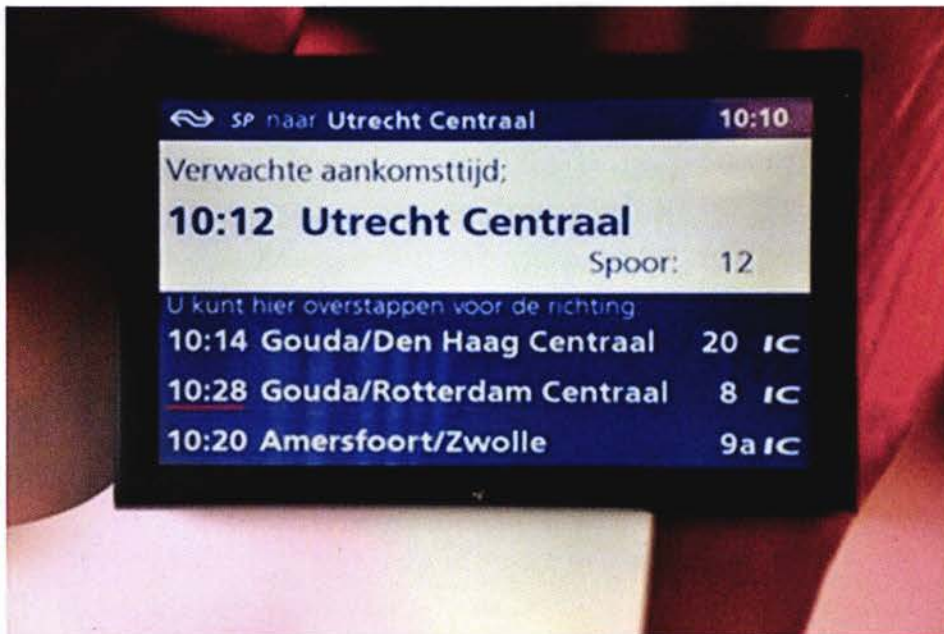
SP naar Utrecht Centraal 10:10

Verwachte aankomsttijd:
10:12 Utrecht Centraal
Spoor: 12

U kunt hier overstappen voor de richting

| | | | |
|---|---|---|---|
| 10:14 | Gouda/Den Haag Centraal | 20 | IC |
| 10:28 | Gouda/Rotterdam Centraal | 8 | IC |
| 10:20 | Amersfoort/Zwolle | 9a | IC |